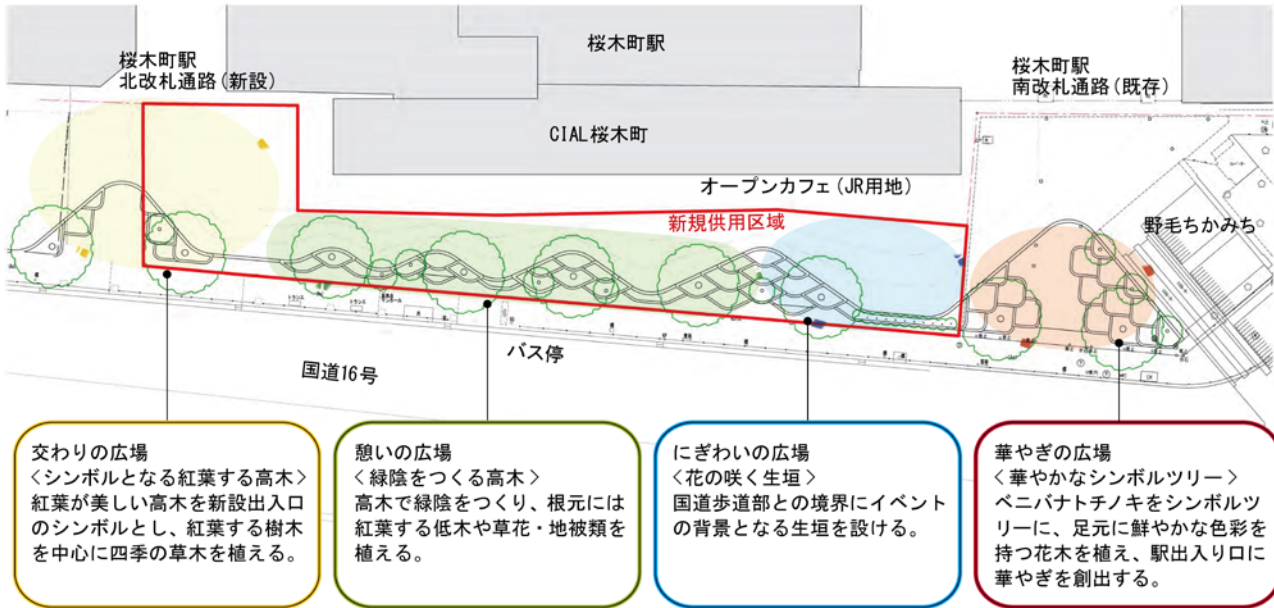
桜木町駅
北改札通路(新設)

桜木町駅

桜木町駅
南改札通路(既存)

CIAL桜木町

オープンカフェ(JR用地)

新規供用区域

野毛ちかみち

バス停

国道16号

交わりの広場
<シンボルとなる紅葉する高木>
紅葉が美しい高木を新設出入口のシンボルとし、紅葉する樹木を中心に四季の草木を植える。

憩いの広場
<緑陰をつくる高木>
高木で緑陰をつくり、根元には紅葉する低木や草花・地被類を植える。

にぎわいの広場
<花の咲く生垣>
国道歩道部との境界にイベントの背景となる生垣を設ける。

華やぎの広場
<華やかなシンボルツリー>
ベニバナトチノキをシンボルツリーに、足元に鮮やかな色彩を持つ花木を植え、駅出入り口に華やぎを創出する。